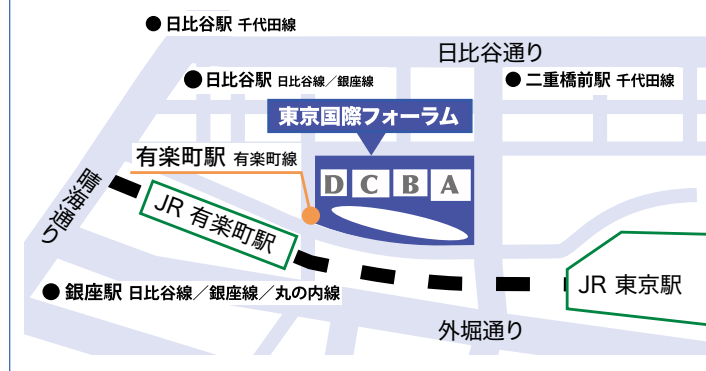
● 日比谷駅 千代田線

日比谷通り

● 日比谷駅 日比谷線／銀座線

● 二重橋前駅 千代田線

東京国際フォーラム

有楽町駅 有楽町線

D C B A

晴海通り

JR 有楽町駅

JR 東京駅

● 銀座駅 日比谷線／銀座線／丸の内線

外堀通り